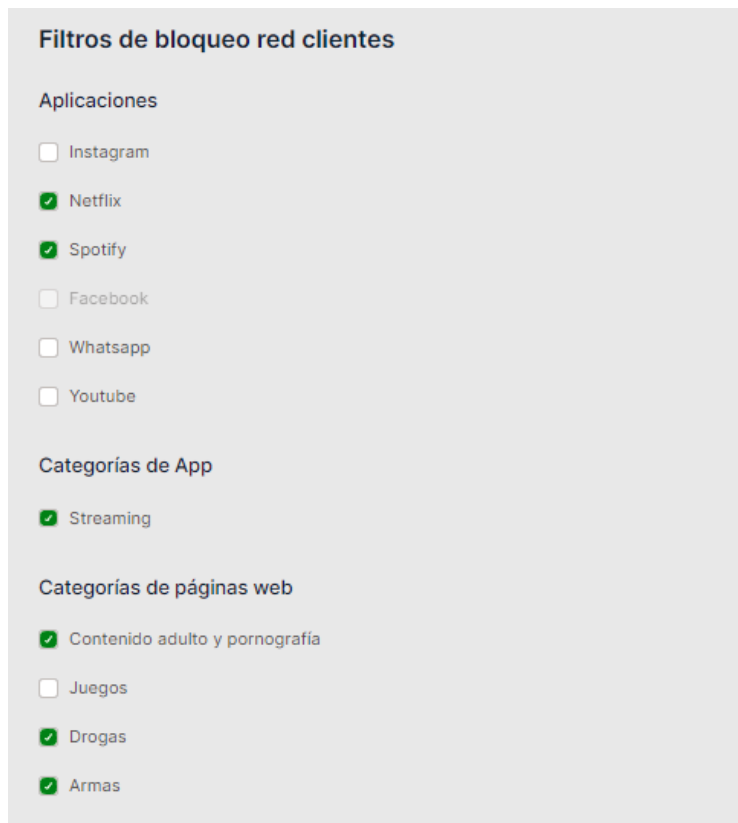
Filtros de bloqueo red clientes

Aplicaciones

Instagram

Netflix

Spotify

Facebook

Whatsapp

Youtube

Categorías de App

Streaming

Categorías de páginas web

Contenido adulto y pornografía

Juegos

Drogas

Armas